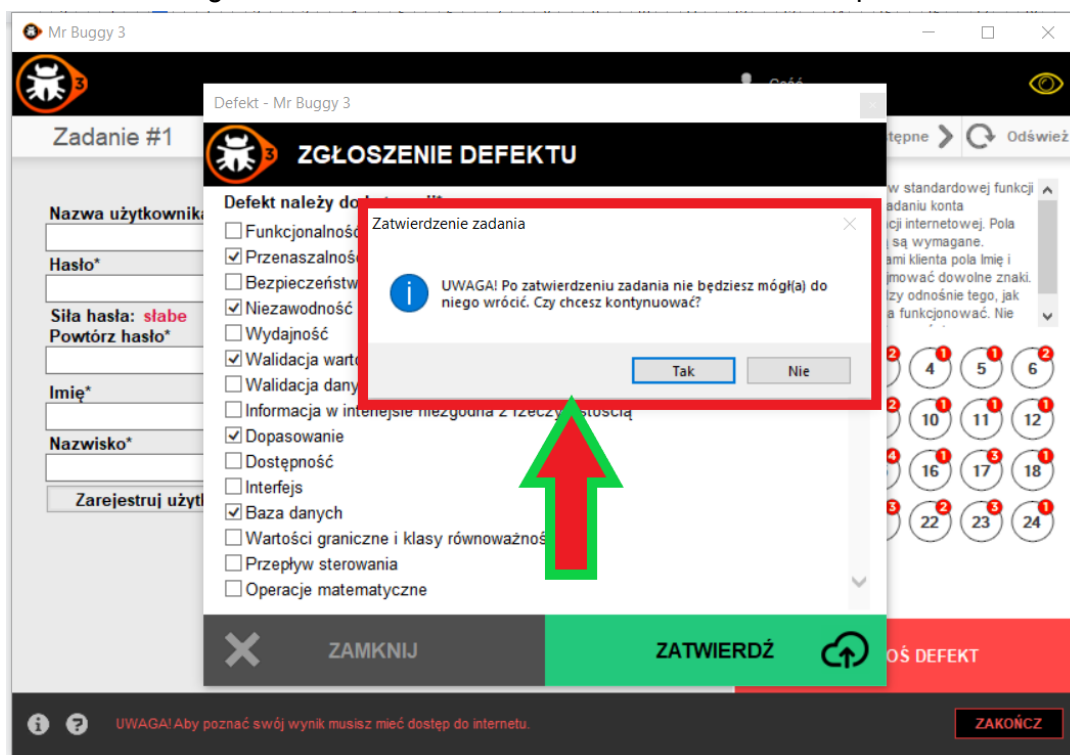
Mr Buggy 3

Cześć

Zadanie #1

tępne

Odśwież

Nazwa użytkownika

Hasło*

Siła hasła: słabe

Powtórz hasło*

Imię*

Nazwisko*

Zarejestruj użyt

w standardowej funkcji zadaniu konta cji internetowej. Pola są wymagane. ami klienta pola Imię i jmować dowolne znaki. zy odnośnie tego, jak a funkcjonować. Nie

2 4 1 5 1 6 2
10 1 11 1 12 1
16 1 17 3 18 1
22 2 23 3 24 1

Defekt - Mr Buggy 3

ZGŁOSZENIE DEFEKTU

Defekt należy do

Funkcjonalność
Przenaszalność
Bezpieczeństw
Niezawodność
Wydajność
Walidacja wart
Walidacja dany
Informacja w interfejsie niezgodna z rzeczywistością
Dopasowanie
Dostępność
Interfejs
Baza danych
Wartości graniczne i klasy równoważnoś
Przepływ sterowania
Operacje matematyczne

ZAMKNIJ

ZATWIERDŹ

OŚ DEFEKT

Zatwierdzenie zadania

UWAGA! Po zatwierdzeniu zadania nie będziesz mógł(a) do niego wrócić. Czy chcesz kontynuować?

Tak

Nie

UWAGA! Aby poznać swój wynik musisz mieć dostęp do internetu.

ZAKOŃCZ